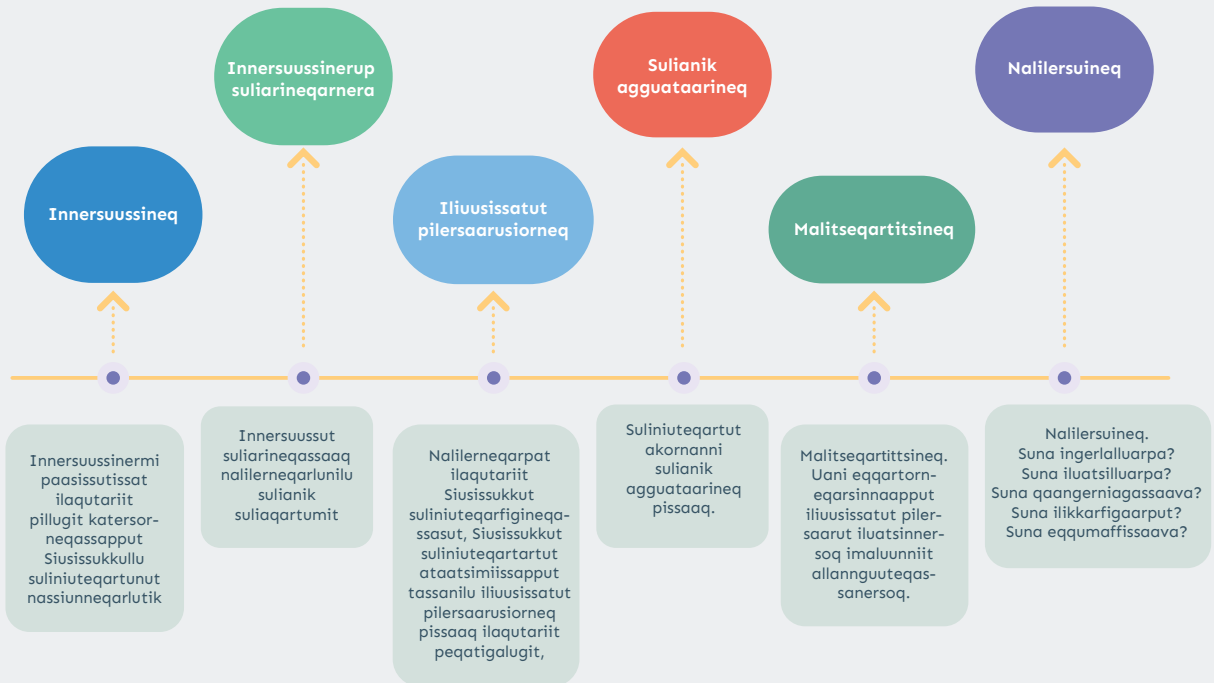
Innersuussineq

Innersuussinermi paasissutissat ilaqutariit pillugit katersorneqassapput Siusissukkullu suliniuteqartunut nassiunneqarlutik

Innersuussinerup suliarineqarnera

Innersuussut suliarineqassaaq nalilerneqarlunilu sulianik suliaqartumit

Iliuusissatut pilersaarusiorneq

Nalilerneqarpat ilaqutariit Siusissukkut suliniuteqarfigineqassasut, Siusissukkut suliniuteqartartut ataatsimiissapput tassanilu iliuusissatut pilersaarusiorneq pissaaq ilaqutariit peqatigalugit,

Sulianik agguataarineq

Suliniuteqartut akornanni sulianik agguataarineq pissaaq.

Malitseqartitsineq

Malitseqartittsineq. Uani eqqartorneqarsinnaapput iliuusissatut pilersaarut iluatsinnersoq imaluunniit allannguuteqassanersoq.

Nalilersuineq

Nalilersuineq. Suna ingerlalluarpa? Suna iluatsilluarpa? Suna qaangerniagassaava? Suna ilikkarfigaarput? Suna eqqumaffissaava?